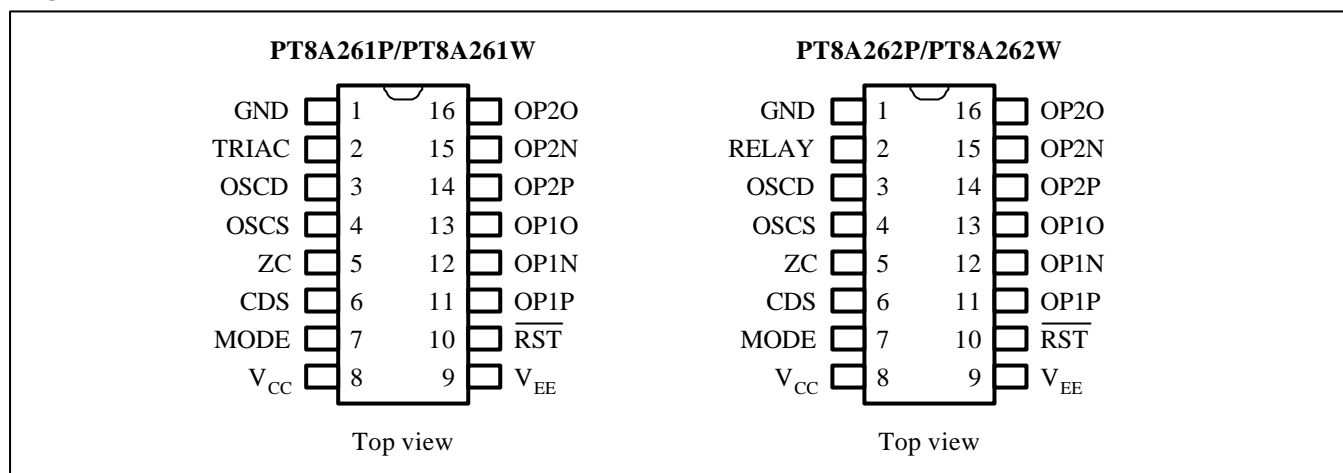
PT8A261P/PT8A261W

GND 1 16 OP2O
TRIAC 2 15 OP2N
OSCD 3 14 OP2P
OSCS 4 13 OP1O
ZC 5 12 OP1N
CDS 6 11 OP1P
MODE 7 10 $\overline{RST}$
$V_{CC}$ 8 9 $V_{EE}$

Top view

PT8A262P/PT8A262W

GND 1 16 OP2O
RELAY 2 15 OP2N
OSCD 3 14 OP2P
OSCS 4 13 OP1O
ZC 5 12 OP1N
CDS 6 11 OP1P
MODE 7 10 $\overline{RST}$
$V_{CC}$ 8 9 $V_{EE}$

Top view